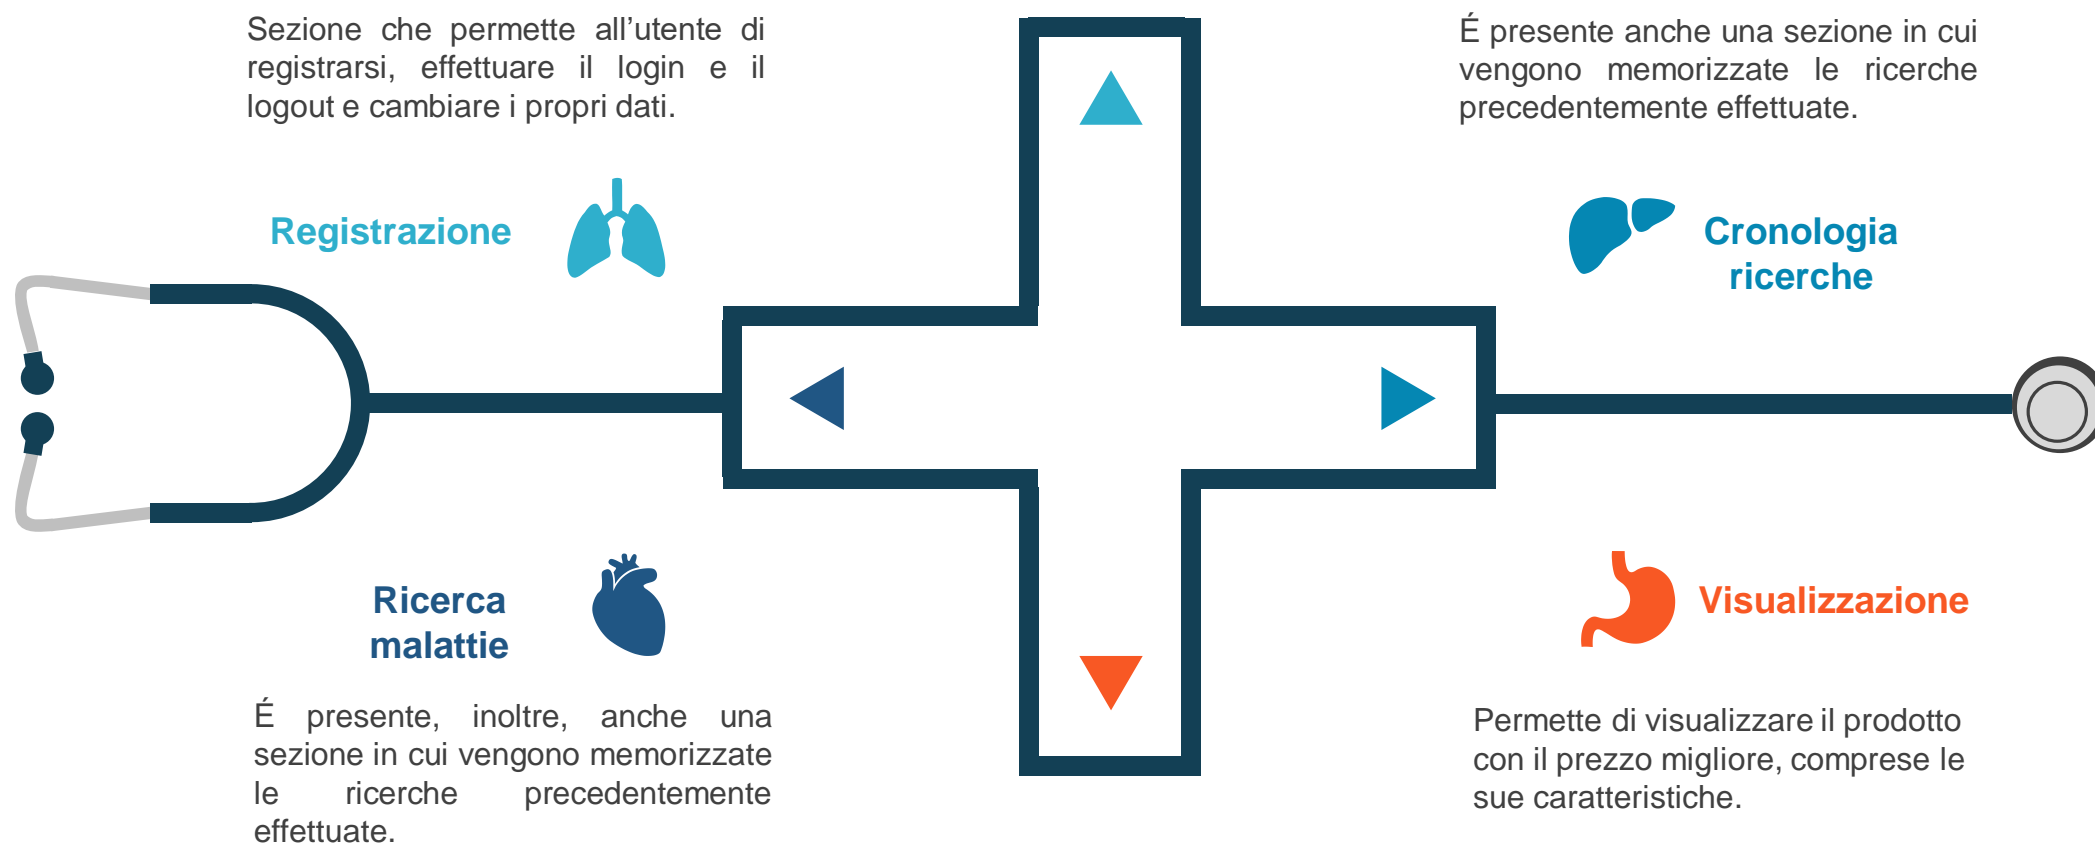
Sezione che permette all’utente di registrarsi, effettuare il login e il logout e cambiare i propri dati.

Registrazione

É presente anche una sezione in cui vengono memorizzate le ricerche precedentemente effettuate.

Cronologia ricerche

Ricerca malattie

É presente, inoltre, anche una sezione in cui vengono memorizzate le ricerche precedentemente effettuate.

Visualizzazione

Permette di visualizzare il prodotto con il prezzo migliore, comprese le sue caratteristiche.